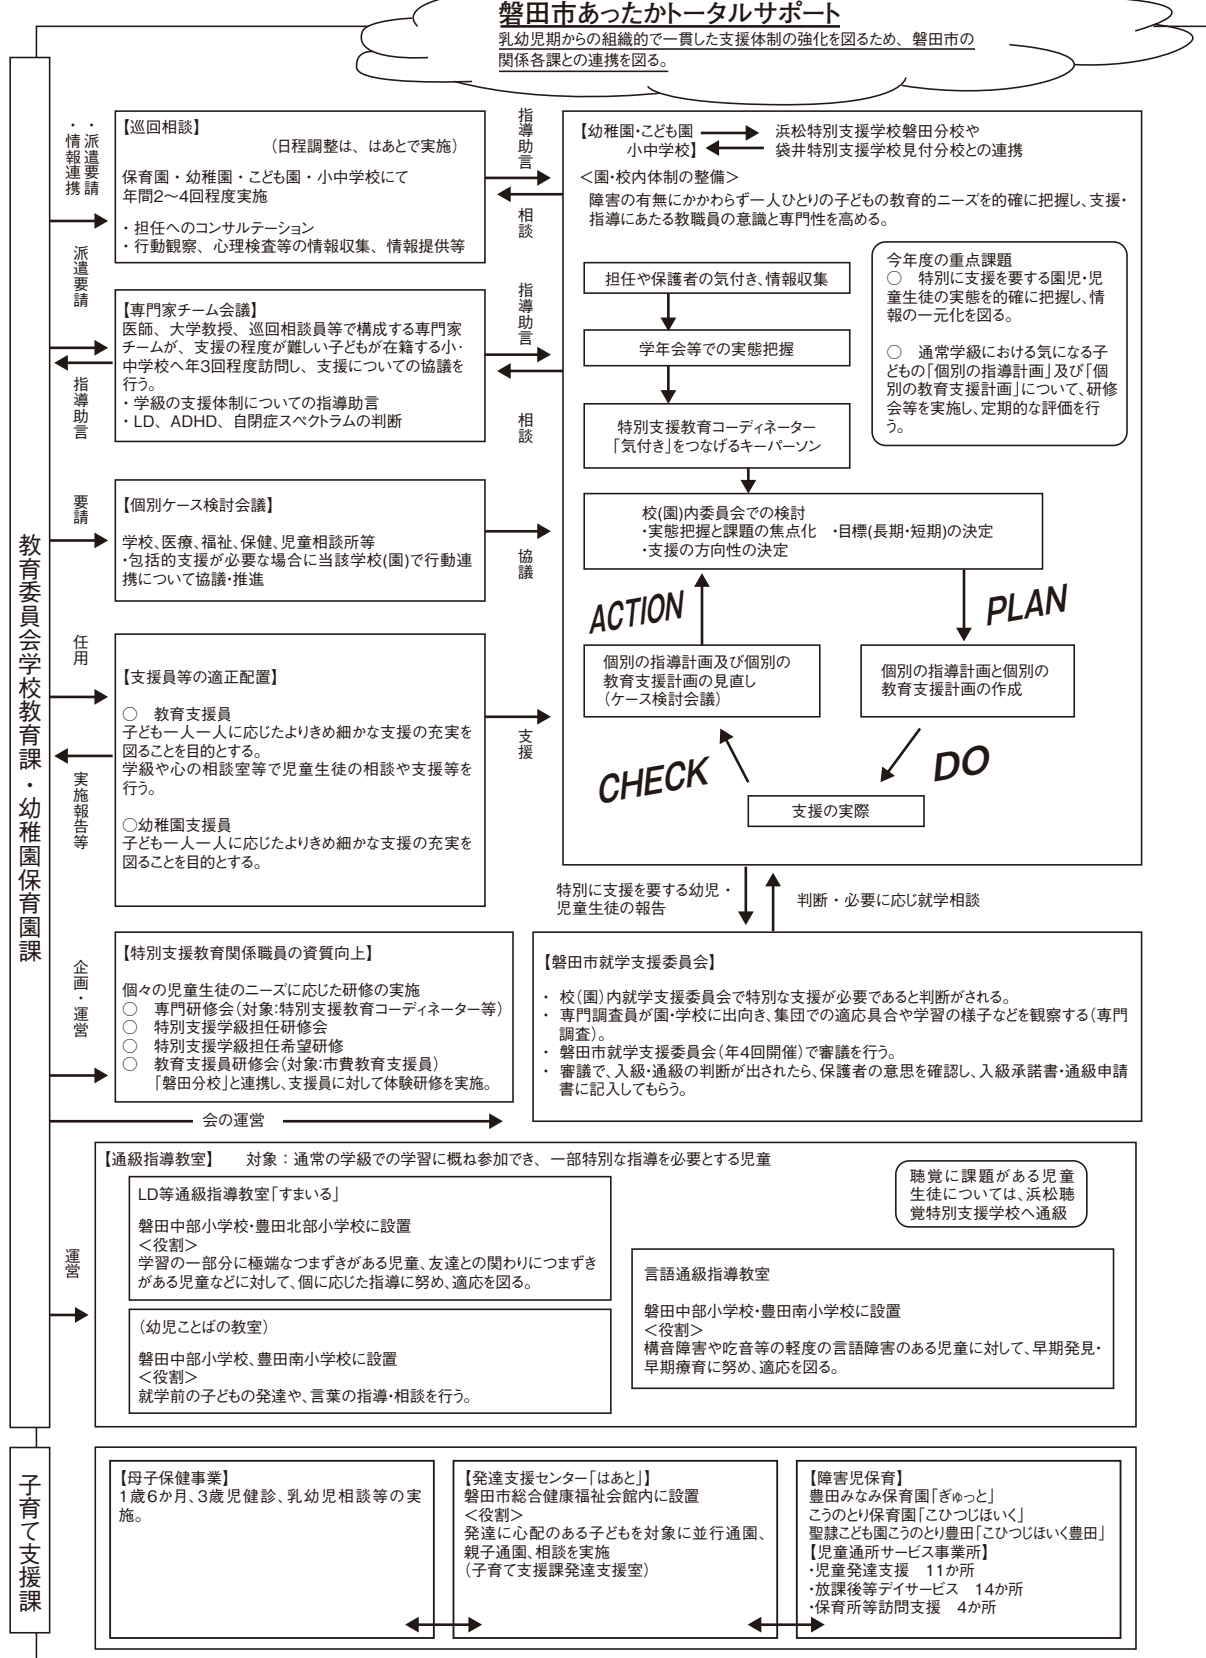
磐田市あったかトータルサポート
乳幼児期からの組織的で一貫した支援体制の強化を図るため、磐田市の関係各課との連携を図る。

教育委員会学校教育課・幼稚園保育園課

派遣要請・情報連携

【巡回相談】
（日程調整は、はあとで実施）
保育園・幼稚園・こども園・小中学校にて年間2～4回程度実施
・担任へのコンサルテーション
・行動観察、心理検査等の情報収集、情報提供等

指導助言

相談

派遣要請

【専門家チーム会議】
医師、大学教授、巡回相談員等で構成する専門家チームが、支援の程度が難しい子どもが在籍する小・中学校へ年3回程度訪問し、支援についての協議を行う。
・学級の支援体制についての指導助言
・LD、ADHD、自閉症スペクトラムの判断

指導助言

指導助言

相談

要請

【個別ケース検討会議】
学校、医療、福祉、保健、児童相談所等
・包括的支援が必要な場合に当該学校(園)で行動連携について協議・推進

協議

任用

【支援員等の適正配置】
○ 教育支援員
子ども一人一人に応じたよりきめ細かな支援の充実を図ることを目的とする。
学級や心の相談室等で児童生徒の相談や支援等を行う。

○幼稚園支援員
子ども一人一人に応じたよりきめ細かな支援の充実を図ることを目的とする。

実施報告等

支援

【幼稚園・こども園 小中学校】 浜松特別支援学校磐田分校や袋井特別支援学校見付分校との連携
＜園・校内体制の整備＞
障害の有無にかかわらず一人ひとりの子どもの教育的ニーズを的確に把握し、支援・指導にあたる教職員の意識と専門性を高める。

今年度の重点課題
○ 特別に支援を要する園児・児童生徒の実態を的確に把握し、情報の一元化を図る。
○ 通常学級における気になる子どもの「個別の指導計画」及び「個別の教育支援計画」について、研修会等を実施し、定期的な評価を行う。

担任や保護者の気付き、情報収集

学年会等での実態把握

特別支援教育コーディネーター
「気付き」をつなげるキーパーソン

校(園)内委員会での検討
・実態把握と課題の焦点化 ・目標(長期・短期)の決定
・支援の方向性の決定

ACTION

PLAN

個別の指導計画及び個別の教育支援計画の見直し
（ケース検討会議）

個別の指導計画と個別の教育支援計画の作成

CHECK

DO

支援の実際

特別に支援を要する幼児・児童生徒の報告

判断・必要に応じ就学相談

企画・運営

【特別支援教育関係職員の資質向上】
個々の児童生徒のニーズに応じた研修の実施
○ 専門研修会(対象:特別支援教育コーディネーター等)
○ 特別支援学級担任研修会
○ 特別支援学級担任希望研修
○ 教育支援員研修会(対象:市費教育支援員)
「磐田分校」と連携し、支援員に対して体験研修を実施。

【磐田市就学支援委員会】
・ 校(園)内就学支援委員会で特別な支援が必要であると判断がされる。
・ 専門調査員が園・学校に出向き、集団での適応具合や学習の様子などを観察する(専門調査)。
・ 磐田市就学支援委員会(年4回開催)で審議を行う。
・ 審議で、入級・通級の判断が出されたら、保護者の意思を確認し、入級承諾書・通級申請書に記入してもらう。

会の運営

運営

【通級指導教室】 対象：通常の学級での学習に概ね参加でき、一部特別な指導を必要とする児童

LD等通級指導教室「すまいる」
磐田中部小学校・豊田北部小学校に設置
＜役割＞
学習の一部分に極端なつまずきがある児童、友達との関わりにつまずきがある児童などに対して、個に応じた指導に努め、適応を図る。

聴覚に課題がある児童生徒については、浜松聴覚特別支援学校へ通級

言語通級指導教室
磐田中部小学校・豊田南小学校に設置
＜役割＞
構音障害や吃音等の軽度の言語障害のある児童に対して、早期発見・早期療育に努め、適応を図る。

（幼児ことばの教室）
磐田中部小学校、豊田南小学校に設置
＜役割＞
就学前の子どもの発達や、言葉の指導・相談を行う。

子育て支援課

【母子保健事業】
1歳6か月、3歳児健診、乳幼児相談等の実施。

【発達支援センター「はあと」】
磐田市総合健康福祉会館内に設置
＜役割＞
発達に心配のある子どもを対象に並行通園、親子通園、相談を実施
（子育て支援課発達支援室）

【障害児保育】
豊田みなみ保育園「ぎゅっと」
こうのとり保育園「こひつじはいく」
聖隷こども園こうのとり豊田「こひつじはいく豊田」
【児童通所サービス事業所】
・児童発達支援 11か所
・放課後等デイサービス 14か所
・保育所等訪問支援 4か所